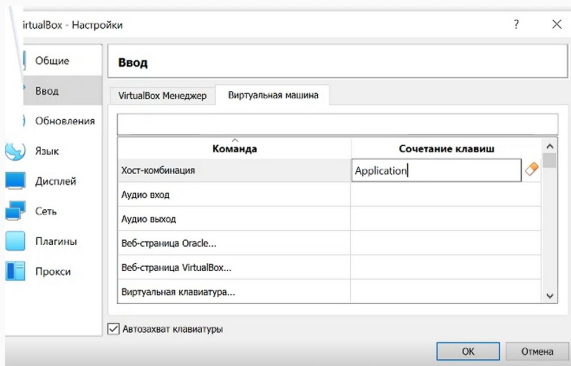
irtualBox - Настройки

?

Общие
Ввод
Обновления
Язык
Дисплей
Сеть
Плагины
Прокси

Ввод

VirtualBox Менеджер | Виртуальная машина

| Команда | Сочетание клавиш |
|---|---|
| Хост-комбинация | Application |
| Аудио вход | |
| Аудио выход | |
| Веб-страница Oracle... | |
| Веб-страница VirtualBox... | |
| Виртуальная клавиатура... | |

Автозахват клавиатуры

OK | Отмена